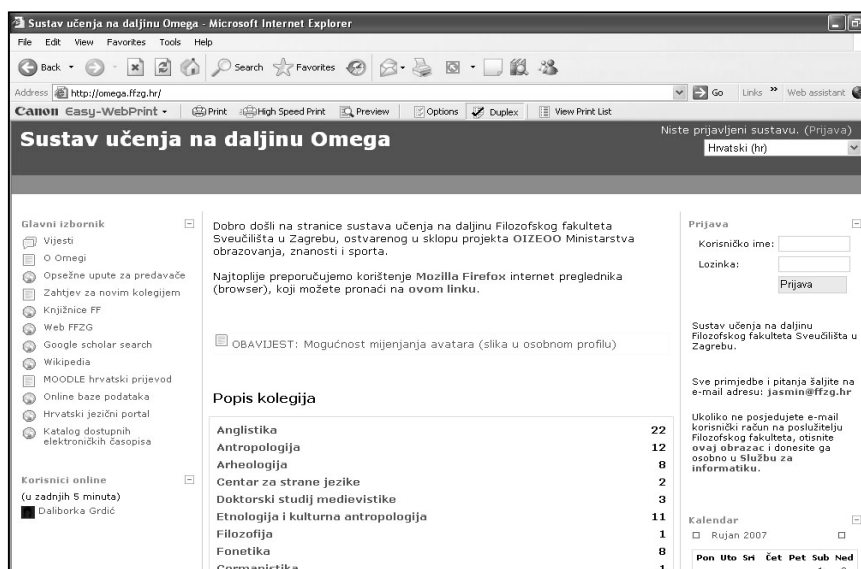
Sustav učenja na daljinu Omega - Microsoft Internet Explorer

File Edit View Favorites Tools Help

Back Search Favorites

Address http://omega.ffzg.hr/

Go Links » Web assistant

Canon Easy-WebPrint Print High Speed Print Preview Options Duplex View Print List

Sustav učenja na daljinu Omega

Niste prijavljeni sustavu. (Prijava)

Hrvatski (hr)

Glavni izbornik

Vijesti
O Omegi
Opsežne upute za predavače
Zahtjev za novim kolegijem
Knjižnice FF
Web FFZG
Google scholar search
Wikipedia
MOODLE hrvatski prijevod
Online baze podataka
Hrvatski jezični portal
Katalog dostupnih elektroničkih časopisa

Korisnici online

(u zadnjih 5 minuta)
Daliborka Grdić

Dobro došli na stranice sustava učenja na daljinu Filozofskog fakulteta Sveučilišta u Zagrebu, ostvarenog u sklopu projekta OIZEOO Ministarstva obrazovanja, znanosti i sporta.

Najtoplije preporučujemo korištenje Mozilla Firefox internet preglednika (browser), koji možete pronaći na ovom linku.

OBAVIJEST: Mogućnost mijenjanja avatara (slika u osobnom profilu)

Popis kolegija

| | |
|---|---|
| Anglistika | 22 |
| Antropologija | 12 |
| Arheologija | 8 |
| Centar za strane jezike | 2 |
| Doktorski studij medievistike | 3 |
| Etnologija i kulturna antropologija | 11 |
| Filozofija | 1 |
| Fonetika | 8 |
| Germanistika | 1 |

Prijava

Korisničko ime:
Lozinka:
Prijava

Sustav učenja na daljinu Filozofskog fakulteta Sveučilišta u Zagrebu.

Sve primjedbe i pitanja šaljite na e-mail adresu: jasmin@ffzg.hr

Ukoliko ne posjedujete e-mail korisnički račun na poslužitelju Filozofskog fakulteta, otisnite ovaj obrazac i donesite ga osobno u Službu za informatiku.

Kalendar

Rujan 2007

Pon Uto Sri Čet Pet Sub Ned